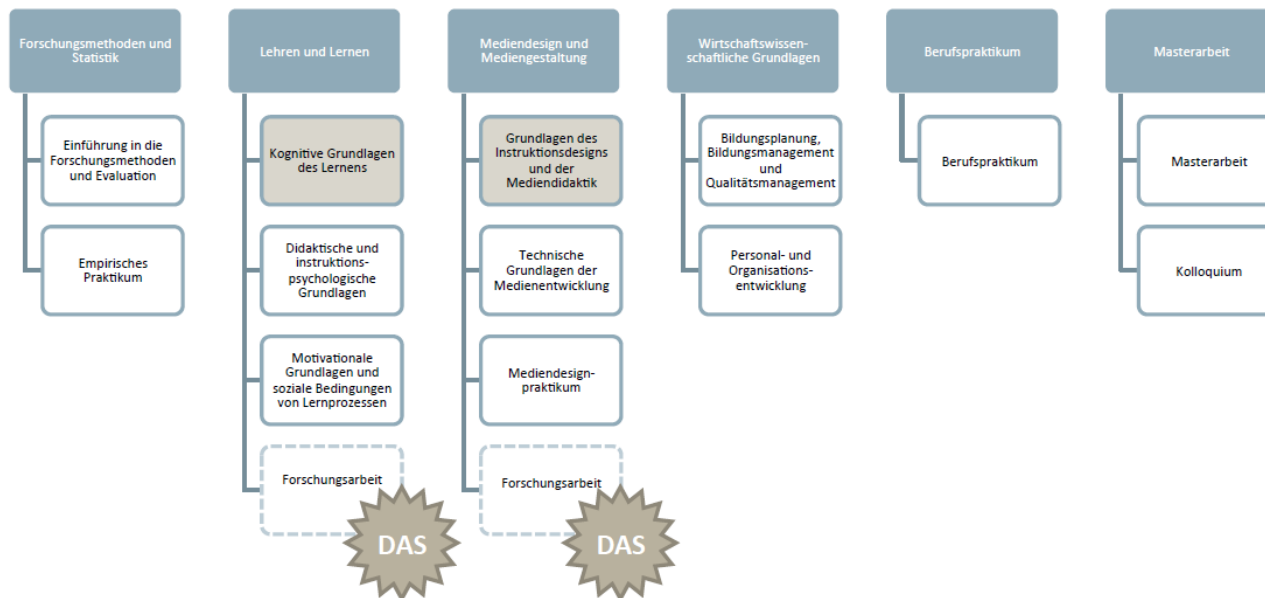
Forschungsmethoden und Statistik

Einführung in die Forschungsmethoden und Evaluation

Empirisches Praktikum

Lehren und Lernen

Kognitive Grundlagen des Lernens

Didaktische und instruktionspsychologische Grundlagen

Motivationale Grundlagen und soziale Bedingungen von Lernprozessen

Forschungsarbeit

DAS

Mediendesign und Mediengestaltung

Grundlagen des Instruktionsdesigns und der Mediendidaktik

Technische Grundlagen der Medienentwicklung

Mediendesignpraktikum

Forschungsarbeit

DAS

Wirtschaftswissenschaftliche Grundlagen

Bildungsplanung, Bildungsmanagement und Qualitätsmanagement

Personal- und Organisationsentwicklung

Berufspraktikum

Berufspraktikum

Masterarbeit

Masterarbeit

Kolloquium